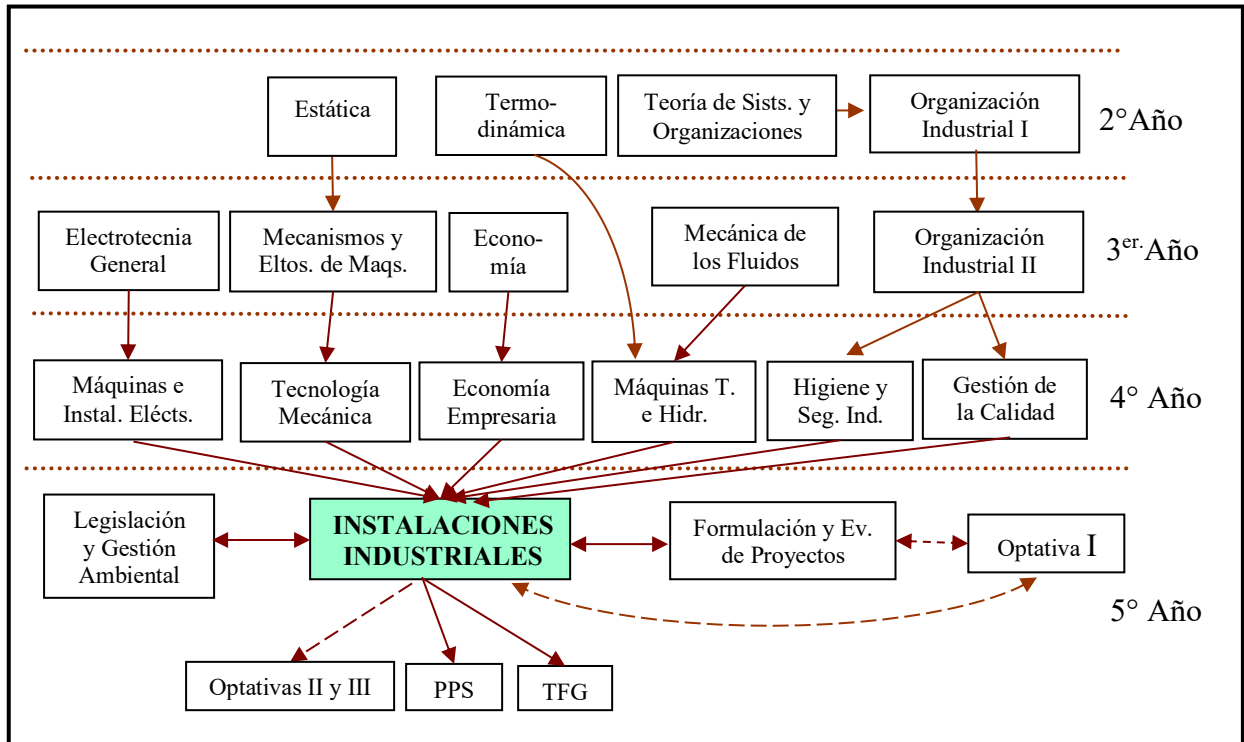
Estática

Termodinámica

Teoría de Sists. y Organizaciones

Organización Industrial I

2° Año

Electrotecnia General

Mecanismos y Eltos. de Maqs.

Economía

Mecánica de los Fluidos

Organización Industrial II

3$^{er.}$Año

Máquinas e Instal. Elécts.

Tecnología Mecánica

Economía Empresaria

Máquinas T. e Hidr.

Higiene y Seg. Ind.

Gestión de la Calidad

4° Año

Legislación y Gestión Ambiental

INSTALACIONES INDUSTRIALES

Formulación y Ev. de Proyectos

Optativa I

5° Año

Optativas II y III

PPS

TFG